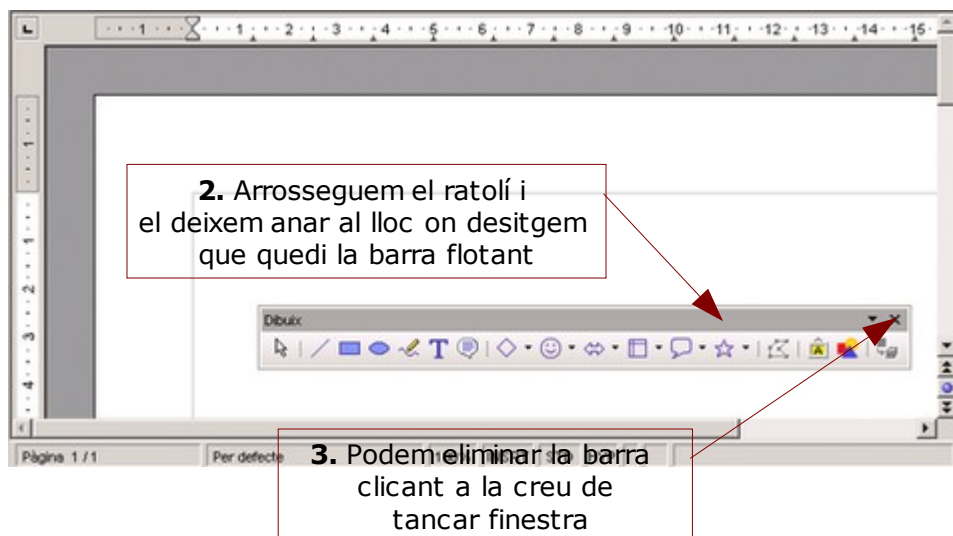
· 1 · · 1 · 2 · 3 · 4 · 5 · 6 · 7 · 8 · 9 · 10 · 11 · 12 · 13 · 14 · 15

**2.** Arrosseguem el ratolí i el deixem anar al lloc on desitgem que quedi la barra flotant

Dibuix

Pàgina 1 / 1

Per defecte

**3.** Podem eliminar la barra clicant a la creu de tancar finestra